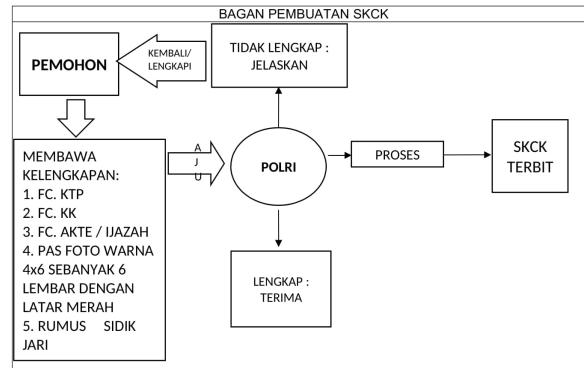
BAGAN PEMBUATAN SKCK

PEMOHON

KEMBALI/ LENGKAPI

TIDAK LENGKAP : JELASKAN

MEMBAWA KELENGKAPAN:
1. FC. KTP
2. FC. KK
3. FC. AKTE / IJAZAH
4. PAS FOTO WARNA 4x6 SEBANYAK 6 LEMBAR DENGAN LATAR MERAH
5. RUMUS SIDIK JARI

A
J
U

POLRI

PROSES

SKCK TERBIT

LENGKAP : TERIMA